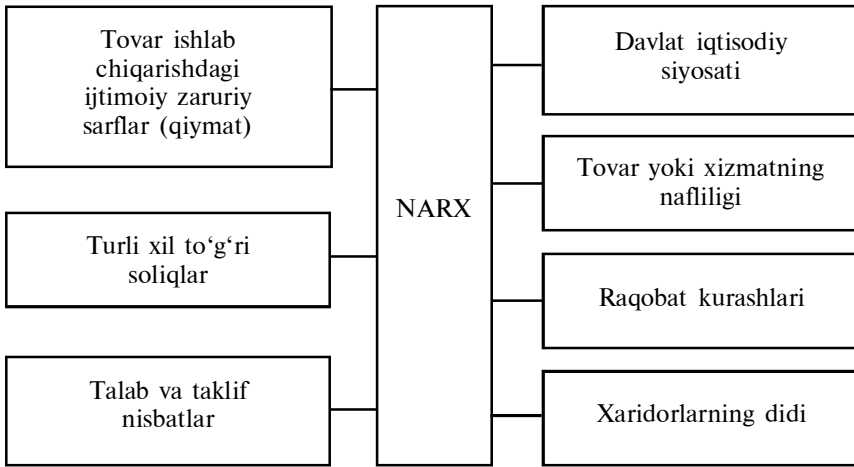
Tovar ishlab chiqarishdagi ijtimoiy zaruriy sarflar (qiymat)

Turli xil to‘g‘ri soliqlar

Talab va taklif nisbatlar

NARX

Davlat iqtisodiy siyosati

Tovar yoki xizmatning nafliligi

Raqobat kurashlari

Xaridorlarning didi